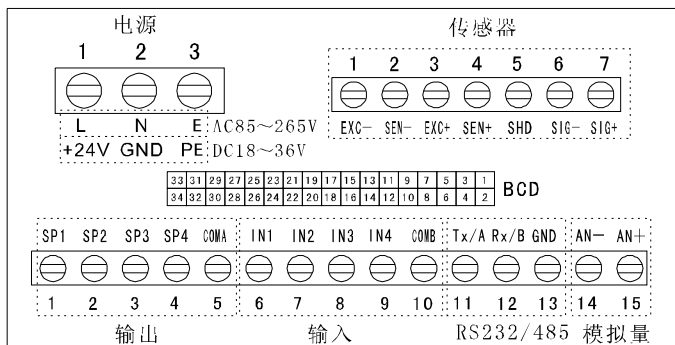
电源

1 2 3

L N E AC85～265V
+24V GND PE DC18～36V

传感器

1 2 3 4 5 6 7

EXC- SEN- EXC+ SEN+ SHD SIG- SIG+

| 33 | 31 | 29 | 27 | 25 | 23 | 21 | 19 | 17 | 15 | 13 | 11 | 9 | 7 | 5 | 3 | 1 |
|---|---|---|---|---|---|---|---|---|---|---|---|---|---|---|---|---|
| 34 | 32 | 30 | 28 | 26 | 24 | 22 | 20 | 18 | 16 | 14 | 12 | 10 | 8 | 6 | 4 | 2 |

BCD

SP1 SP2 SP3 SP4 COMA IN1 IN2 IN3 IN4 COMB Tx/A Rx/B GND AN－ AN＋

1 2 3 4 5 6 7 8 9 10 11 12 13 14 15

输出 输入 RS232/485 模拟量